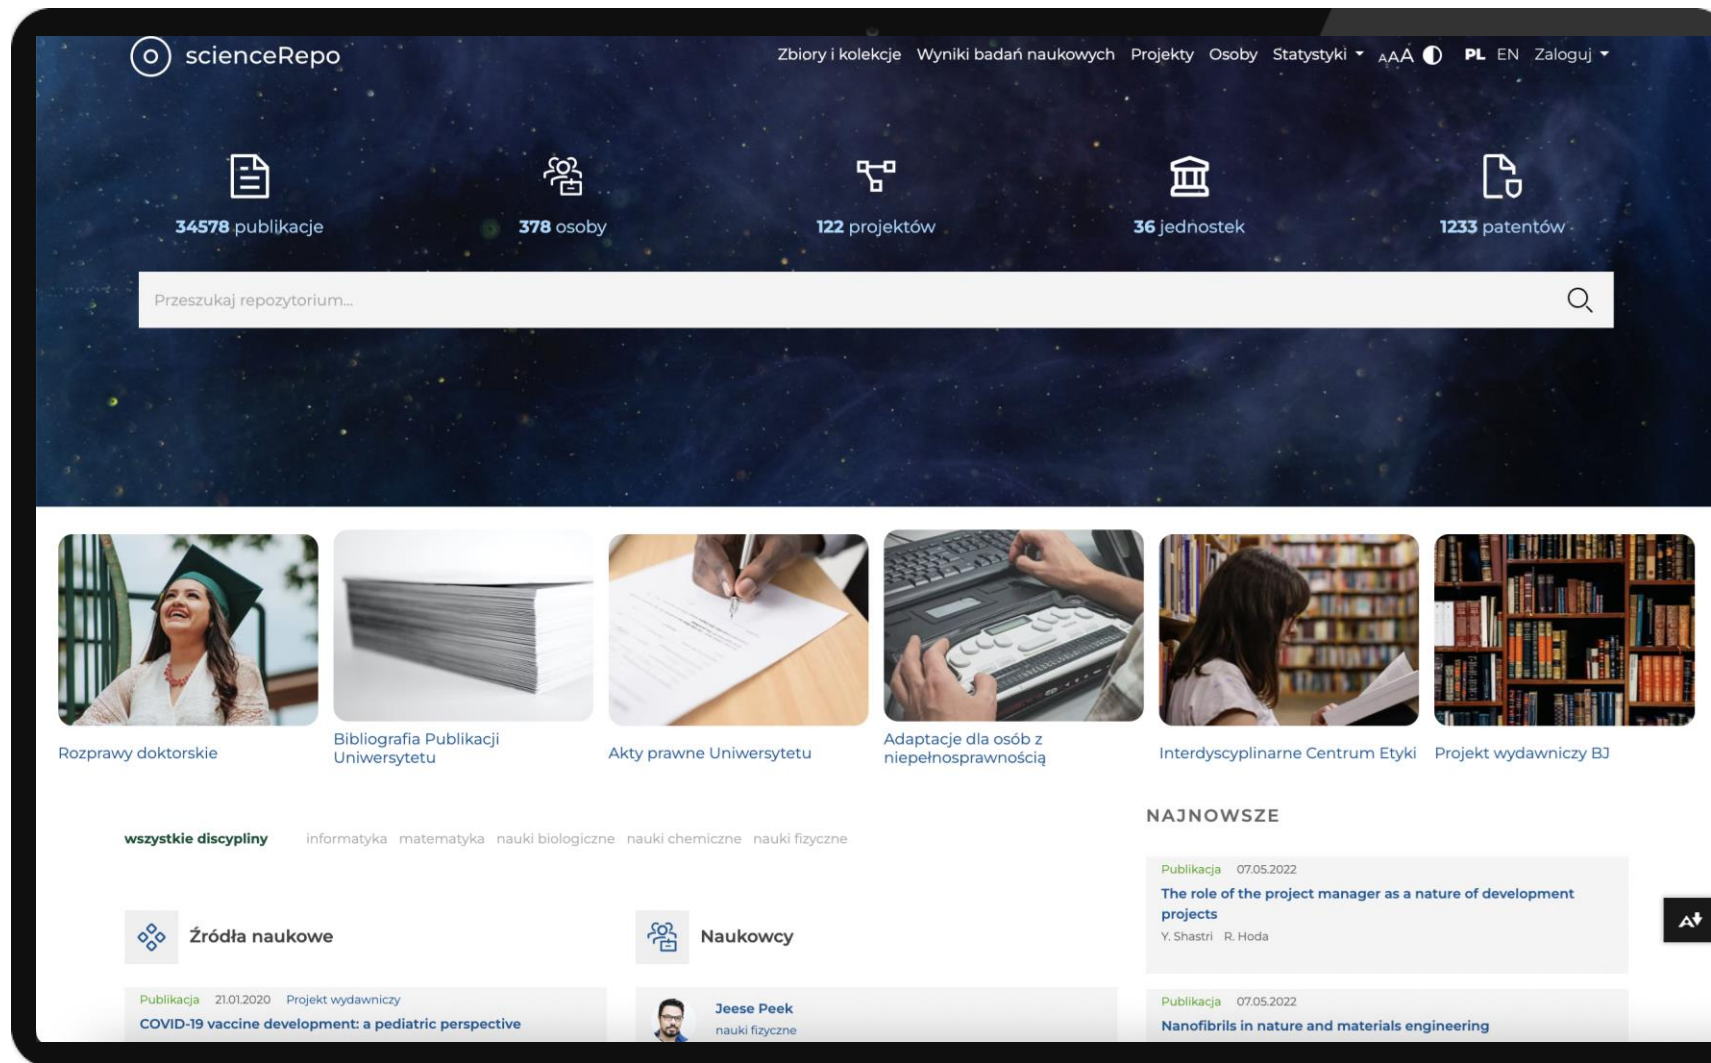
scienceRepo

Zbiory i kolekcje Wyniki badań naukowych Projekty Osoby Statystyki AAA PL EN Zaloguj

34578 publikacje

378 osoby

122 projektów

36 jednostek

1233 patentów

Przeszukaj repozytorium...

Rozprawy doktorskie

Bibliografia Publikacji Uniwersytetu

Akty prawne Uniwersytetu

Adaptacje dla osób z niepełnosprawnością

Interdyscyplinarne Centrum Etyki

Projekt wydawniczy BJ

wszystkie discypliny informatyka matematyka nauki biologiczne nauki chemiczne nauki fizyczne

NAJNOWSZE

Publikacja 07.05.2022

The role of the project manager as a nature of development projects

Y. Shastri R. Hoda

Źródła naukowe

Naukowcy

Publikacja 21.01.2020 Projekt wydawniczy

COVID-19 vaccine development: a pediatric perspective

Jeese Peek

nauki fizyczne

Publikacja 07.05.2022

Nanofibrils in nature and materials engineering